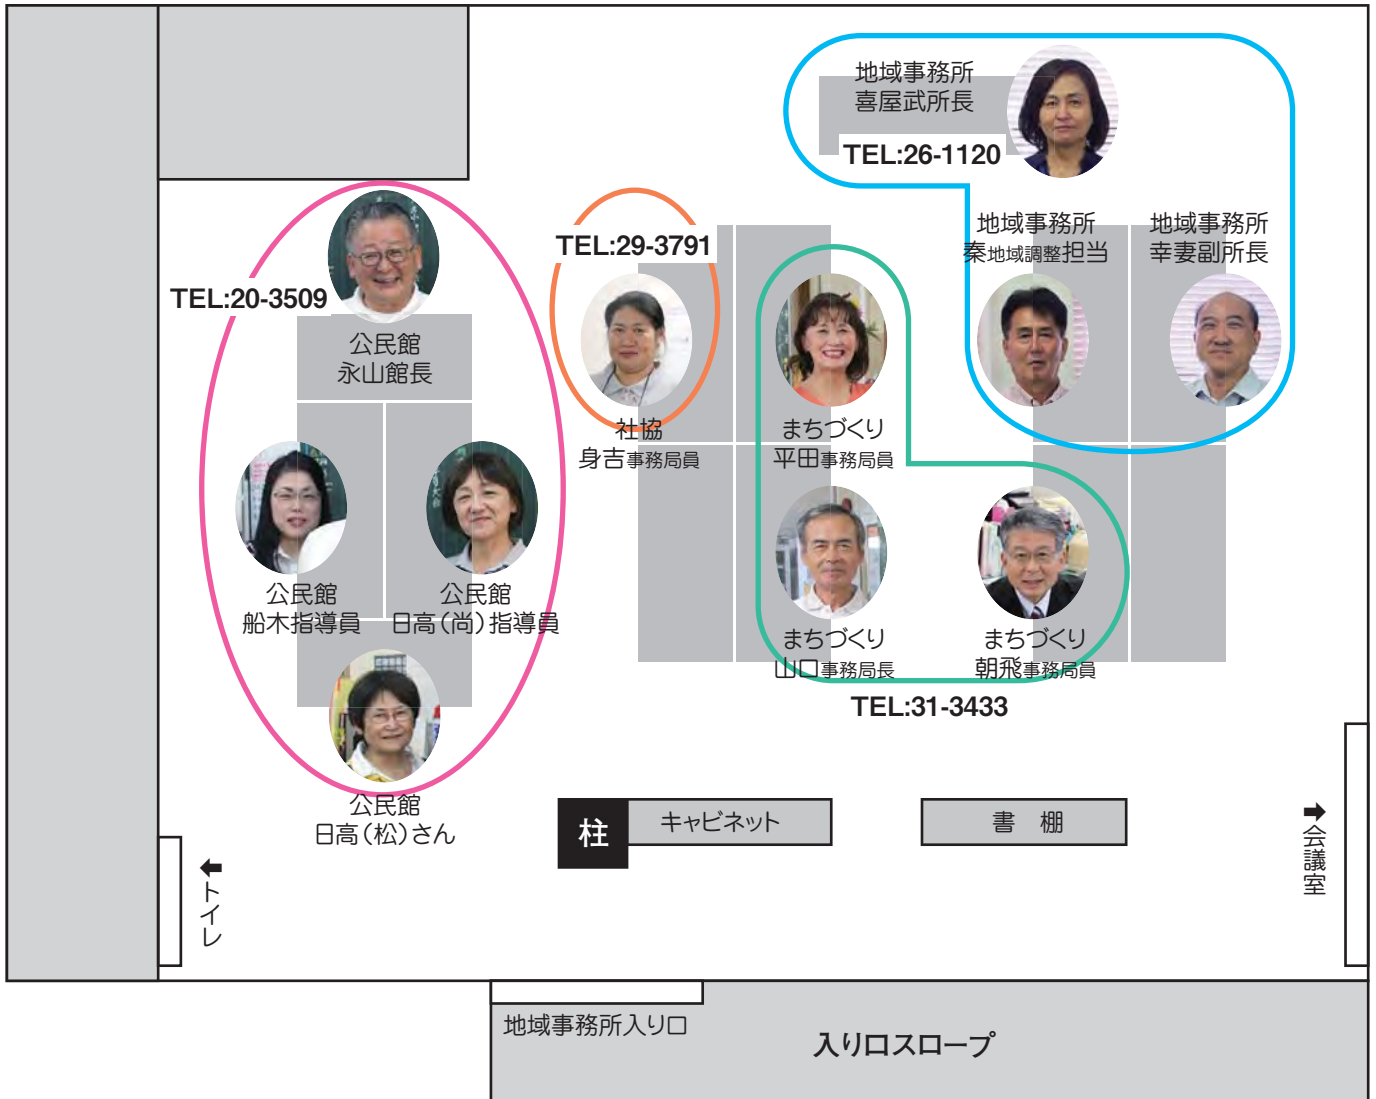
地域事務所
喜屋武所長
TEL:26-1120

地域事務所
秦地域調整担当

地域事務所
幸妻副所長

TEL:20-3509

公民館
永山館長

TEL:29-3791

社協
身吉事務局員

まちづくり
平田事務局員

公民館
船木指導員

公民館
日高(尚)指導員

まちづくり
山口事務局長

まちづくり
朝飛事務局員

TEL:31-3433

公民館
日高(松)さん

柱
キャビネット

書　棚

➡会議室

⬅トイレ

地域事務所入り口

入り口スロープ